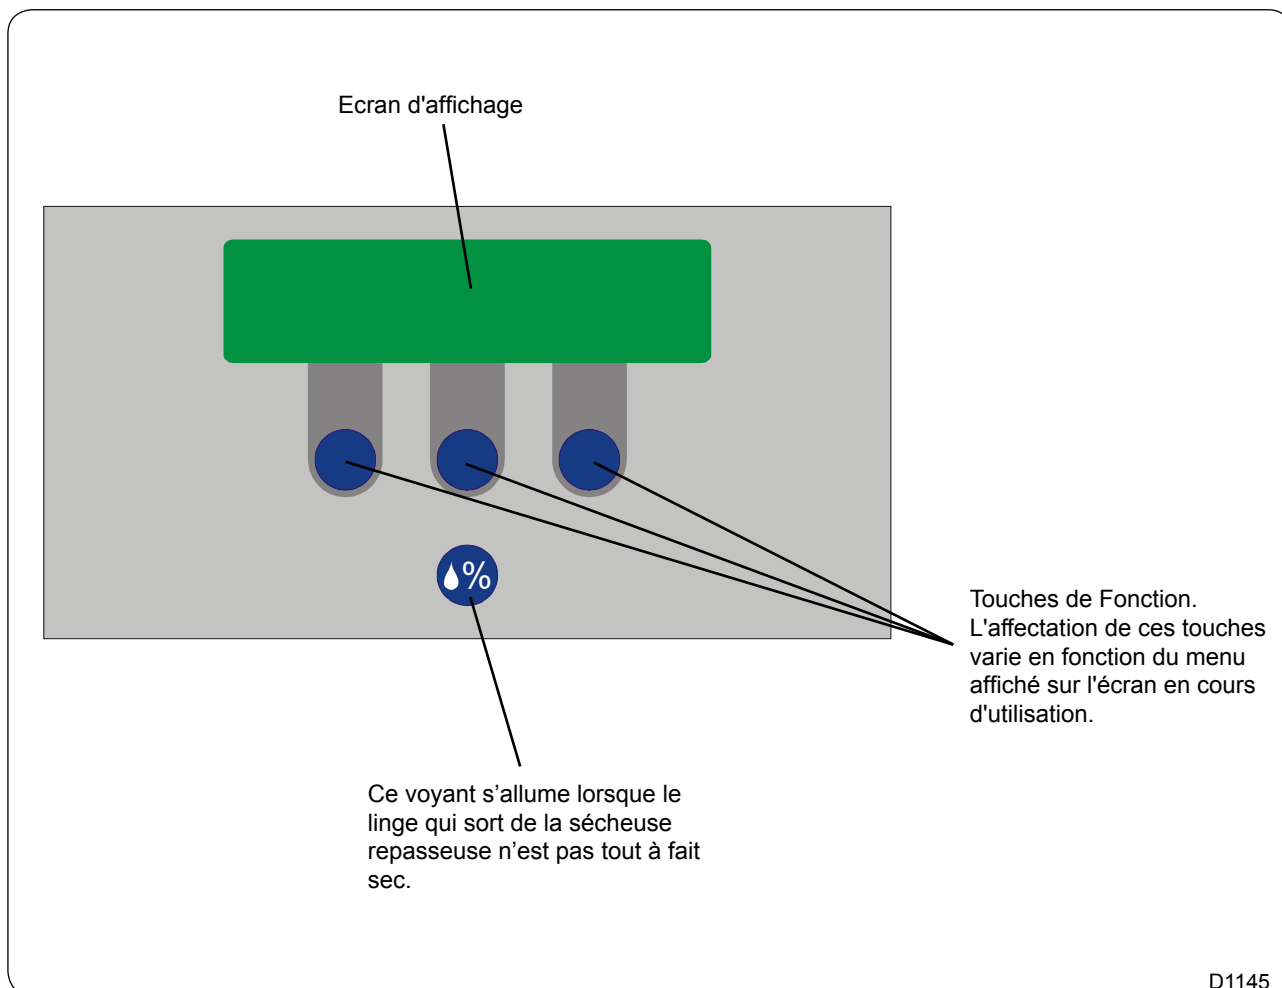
Ecran d'affichage

%

Touches de Fonction. L'affectation de ces touches varie en fonction du menu affiché sur l'écran en cours d'utilisation.

Ce voyant s’allume lorsque le linge qui sort de la sécheuse repasseuse n’est pas tout à fait sec.

D1145